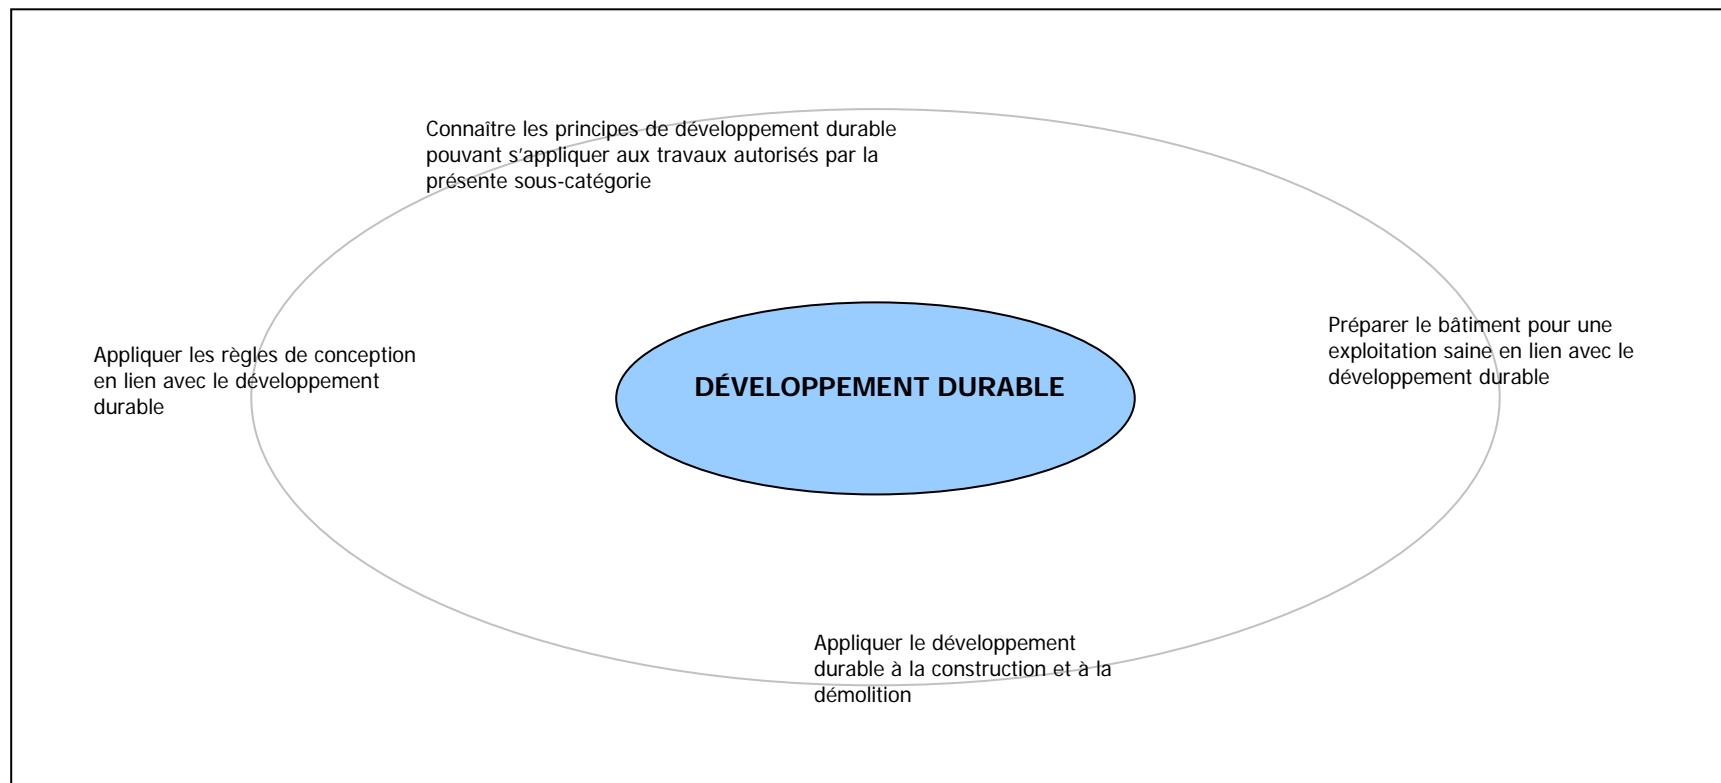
Connaître les principes de développement durable pouvant s'appliquer aux travaux autorisés par la présente sous-catégorie

Appliquer les règles de conception en lien avec le développement durable

DÉVELOPPEMENT DURABLE

Préparer le bâtiment pour une exploitation saine en lien avec le développement durable

Appliquer le développement durable à la construction et à la démolition